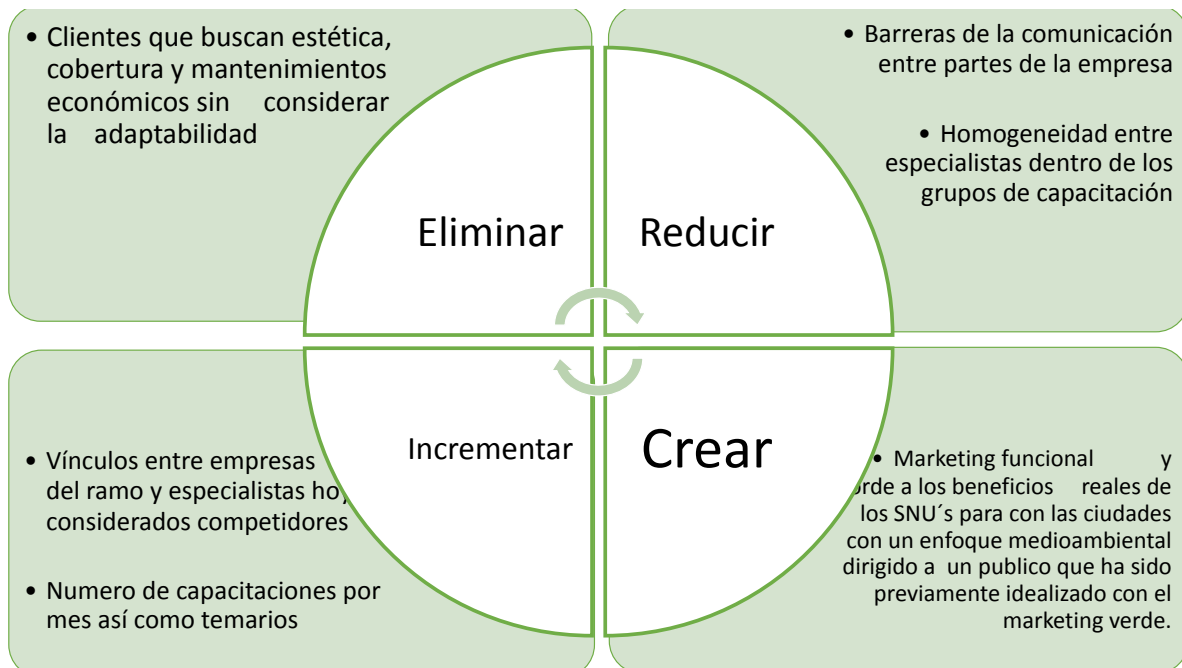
• Clientes que buscan estética, cobertura y mantenimientos económicos sin considerar la adaptabilidad

• Barreras de la comunicación entre partes de la empresa

• Homogeneidad entre especialistas dentro de los grupos de capacitación

Eliminar

Reducir

Incrementar

Crear

• Vínculos entre empresas del ramo y especialistas ho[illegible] considerados competidores

• Numero de capacitaciones por mes así como temarios

• Marketing funcional y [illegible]orde a los beneficios reales de los SNU´s para con las ciudades con un enfoque medioambiental dirigido a un publico que ha sido previamente idealizado con el marketing verde.